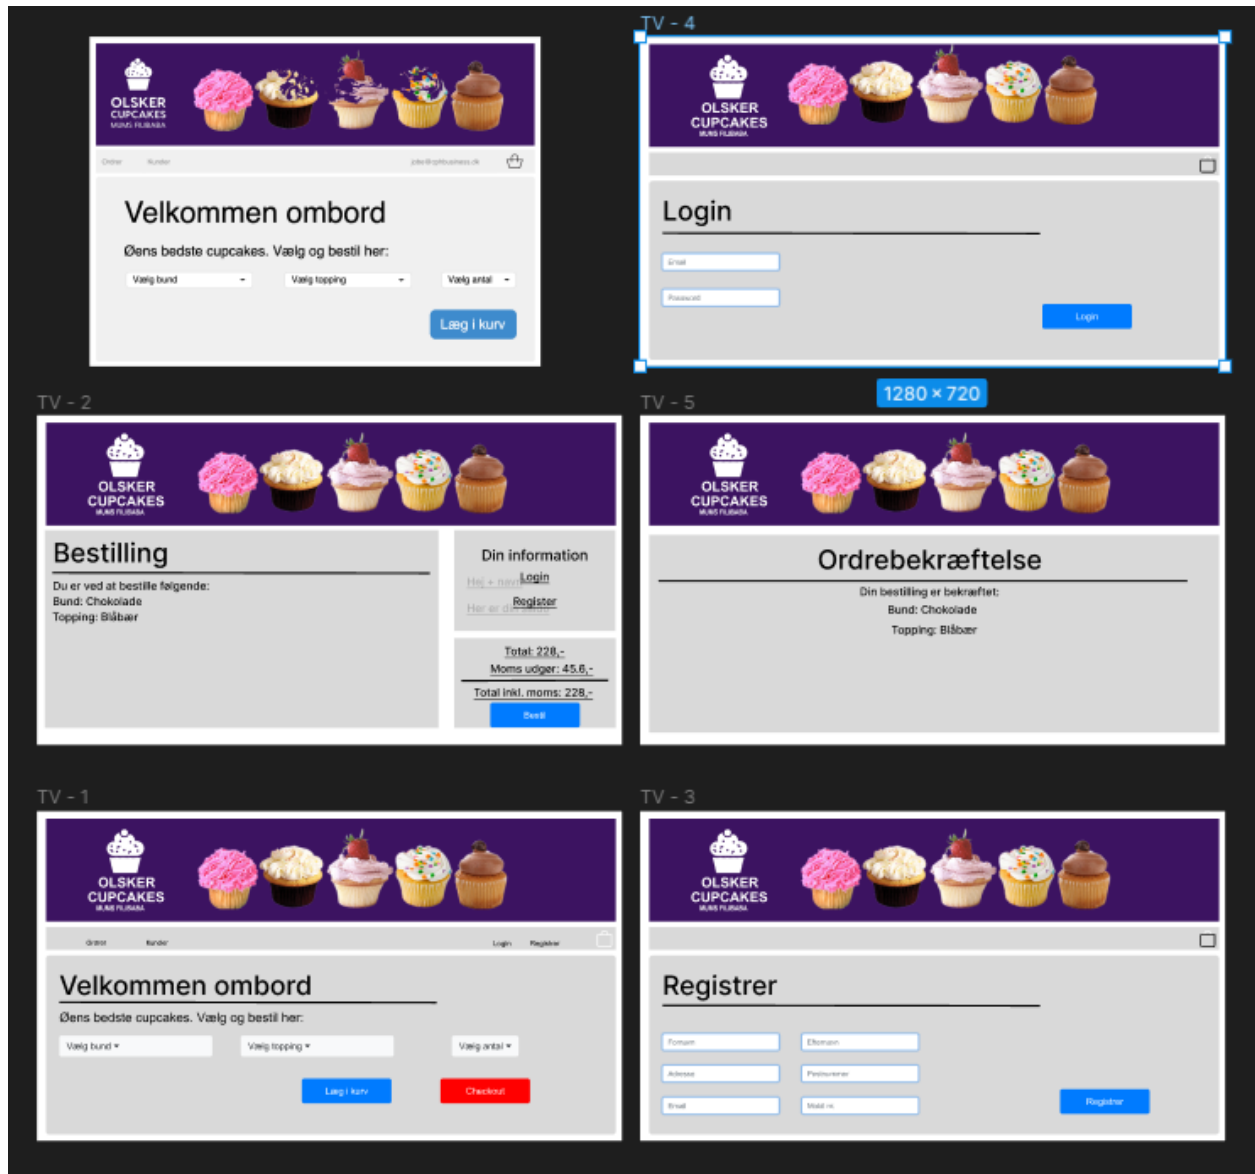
OLSKER CUPCAKES
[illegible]

Ordrer Kunder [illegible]

Velkommen ombord

Øens bedste cupcakes. Vælg og bestil her:

Vælg bund
Vælg topping
Vælg antal

Læg i kurv

TV - 4

OLSKER CUPCAKES
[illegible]

Login

Email
Password
Login

1280 × 720

TV - 2

OLSKER CUPCAKES
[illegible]

Bestilling

Du er ved at bestille følgende:
Bund: Chokolade
Topping: Blåbær

Din information
Hej + navn Login
Her er di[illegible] Register

Total: 228,-
Moms udgør: 45,6,-
Total inkl. moms: 228,-
Bestil

TV - 5

OLSKER CUPCAKES
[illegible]

Ordrebekræftelse

Din bestilling er bekræftet:
Bund: Chokolade
Topping: Blåbær

TV - 1

OLSKER CUPCAKES
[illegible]

Ordrer Kunder Login Registrer

Velkommen ombord

Øens bedste cupcakes. Vælg og bestil her:

Vælg bund
Vælg topping
Vælg antal

Læg i kurv
Checkout

TV - 3

OLSKER CUPCAKES
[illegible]

Registrer

Fornavn
Efternavn
Adresse
Postnummer
Email
Mobil nr.
Registrer